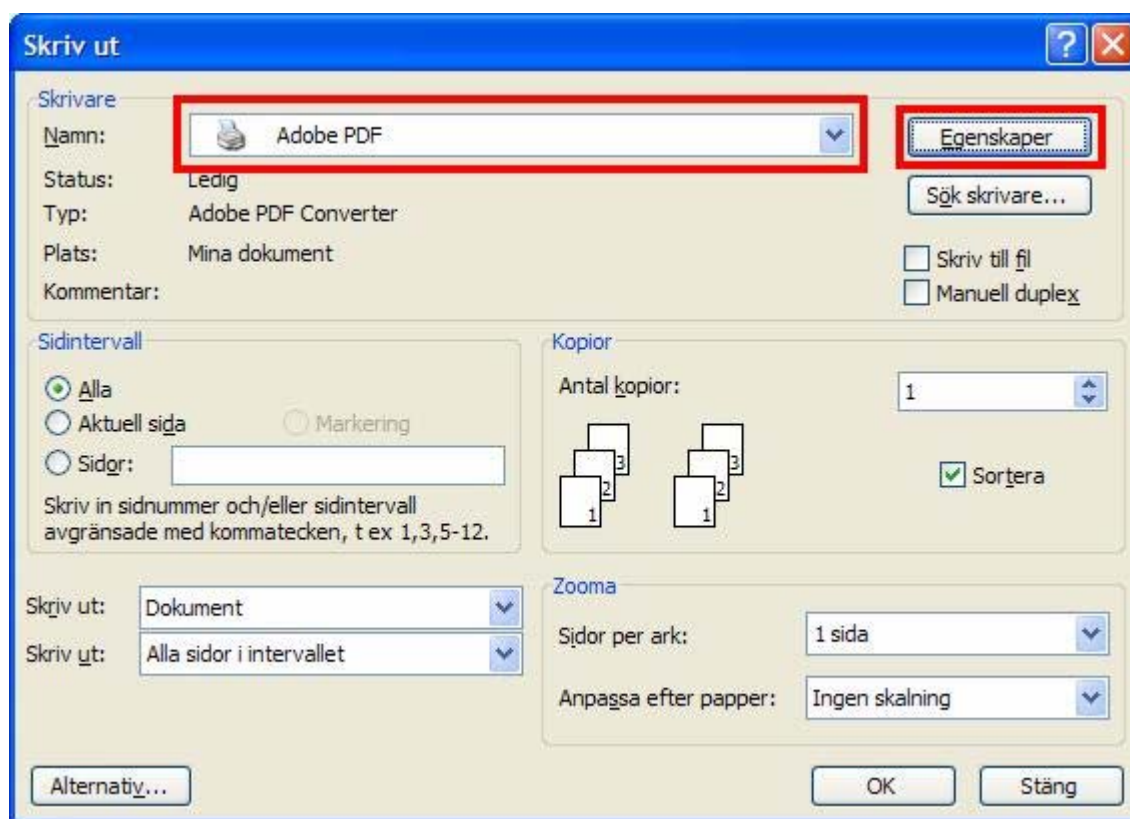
Skriv ut

Skrivare
Namn: Adobe PDF
Egenskaper
Status: Ledig
Typ: Adobe PDF Converter
Sök skrivare...
Plats: Mina dokument
Skriv till fil
Kommentar:
Manuell duplex

Sidintervall
Alla
Aktuell sida
Markering
Sidor:
Skriv in sidnummer och/eller sidintervall avgränsade med kommatecken, t ex 1,3,5-12.

Kopior
Antal kopior: 1
3
2
1
3
2
1
Sortera

Skriv ut: Dokument
Skriv ut: Alla sidor i intervallet

Zooma
Sidor per ark: 1 sida
Anpassa efter papper: Ingen skalning

Alternativ...
OK
Stäng